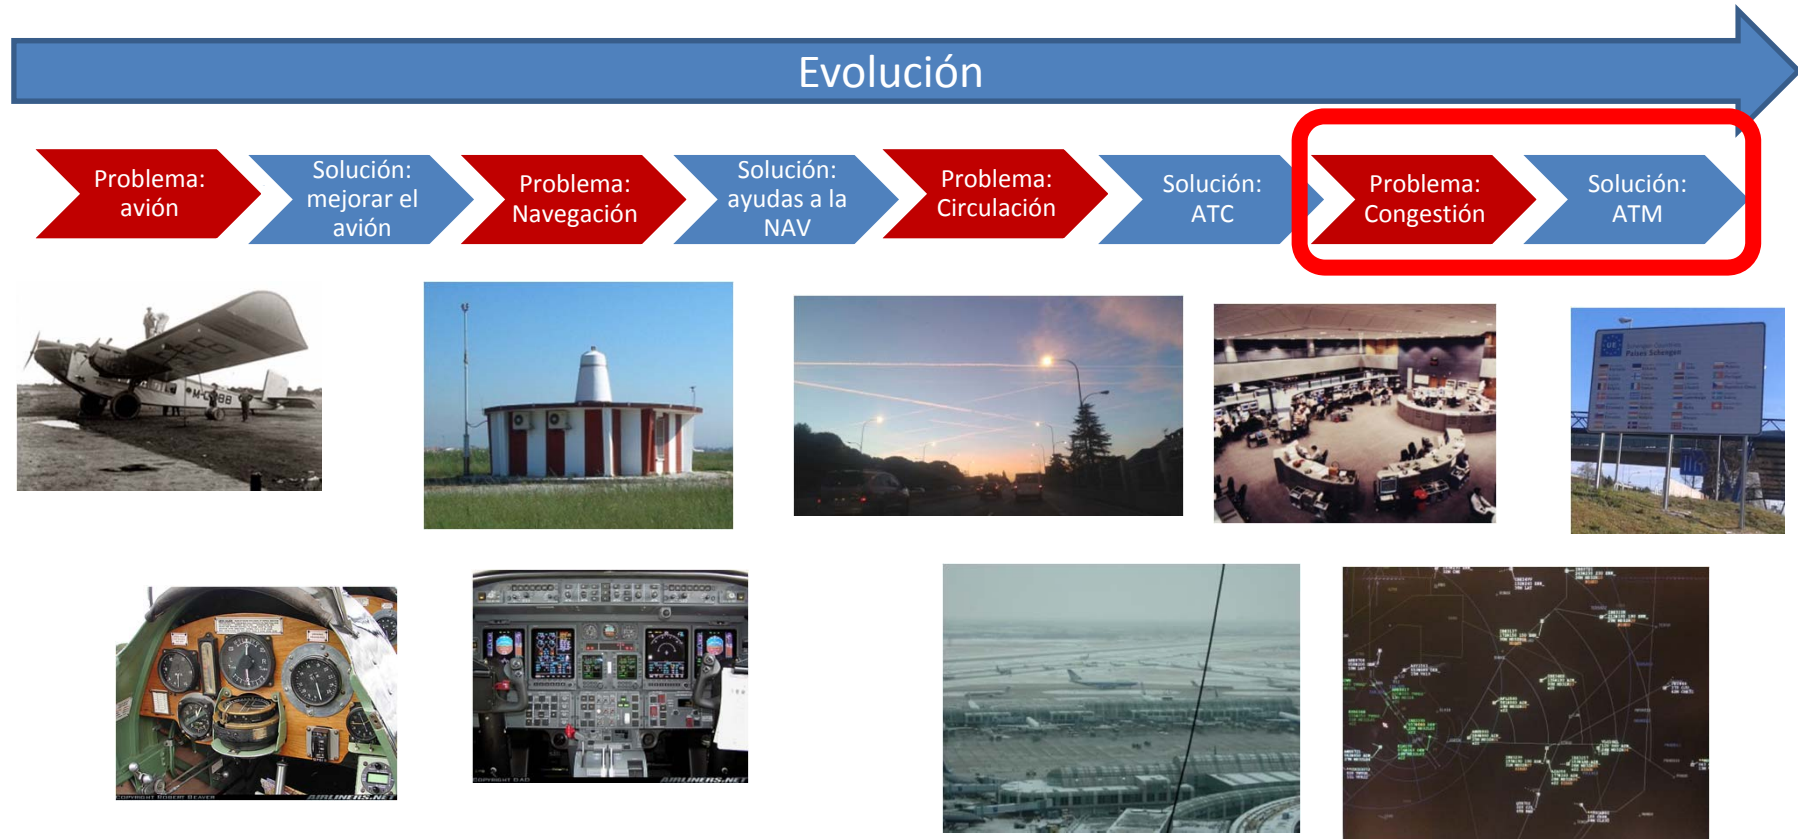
Evolución

Problema: avión

Solución: mejorar el avión

Problema: Navegación

Solución: ayudas a la NAV

Problema: Circulación

Solución: ATC

Problema: Congestión

Solución: ATM

Países Schengen

COPYRIGHT ROBERT BEAVER AIRLINERS.NET

COPYRIGHT DAD AIRLINERS.NET